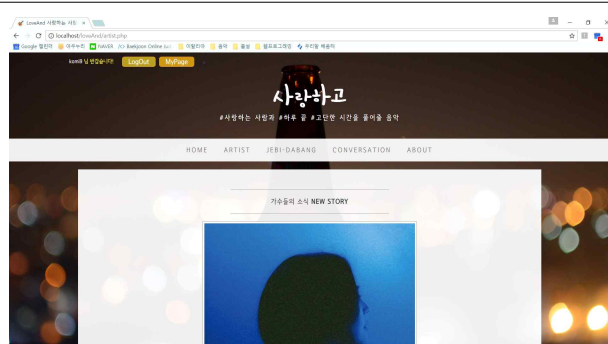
LoveAnd 사랑하는 사티 ×

localhost/loveAnd/artist.php

Google 캘린더 아무누리 NAVER Baekjoon Online Judge 이월의자 음악 몽상 웹프로그래밍 우리들 게임처

kom8 님 반갑습니다! LogOut MyPage

사랑하고

#사랑하는 사람과 #하루 끝 #고단한 시간을 풀어줄 음악

HOME ARTIST JEBI-DABANG CONVERSATION ABOUT

가수들의 소식 NEW STORY